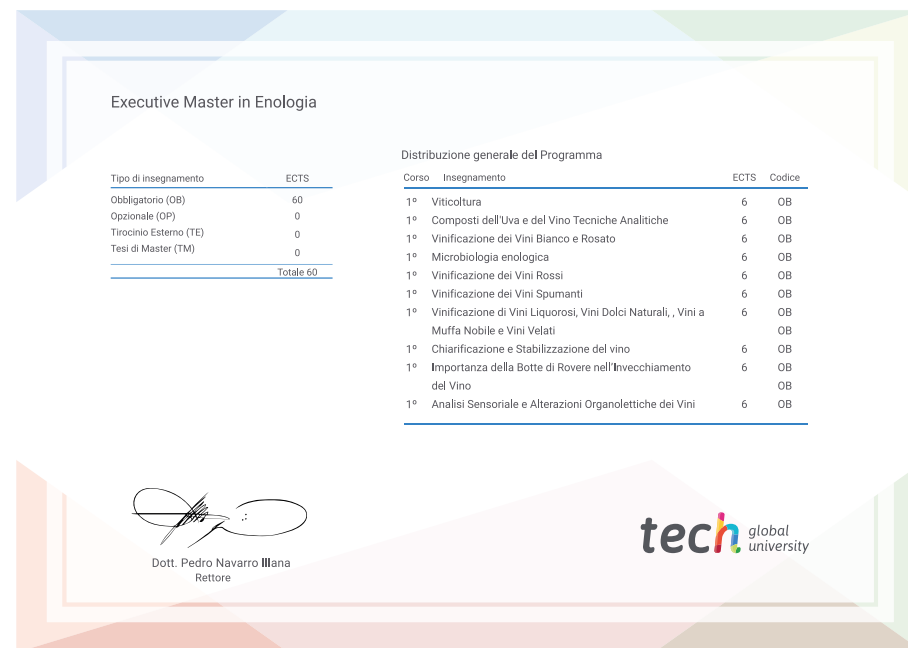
Executive Master in Enologia

| Tipo di insegnamento | ECTS |
|---|---|
| Obbligatorio (OB) | 60 |
| Opzionale (OP) | 0 |
| Tirocinio Esterno (TE) | 0 |
| Tesi di Master (TM) | 0 |
| | Totale 60 |

Distribuzione generale del Programma

| Corso | Insegnamento | ECTS | Codice |
|---|---|---|---|
| 1º | Viticoltura | 6 | OB |
| 1º | Composti dell'Uva e del Vino Tecniche Analitiche | 6 | OB |
| 1º | Vinificazione dei Vini Bianco e Rosato | 6 | OB |
| 1º | Microbiologia enologica | 6 | OB |
| 1º | Vinificazione dei Vini Rossi | 6 | OB |
| 1º | Vinificazione dei Vini Spumanti | 6 | OB |
| 1º | Vinificazione di Vini Liquorosi, Vini Dolci Naturali, , Vini a Muffa Nobile e Vini Velati | 6 | OB OB |
| 1º | Chiarificazione e Stabilizzazione del vino | 6 | OB |
| 1º | Importanza della Botte di Rovere nell'Invecchiamento del Vino | 6 | OB OB |
| 1º | Analisi Sensoriale e Alterazioni Organolettiche dei Vini | 6 | OB |

Dott. Pedro Navarro Illana
Rettore

tech global university